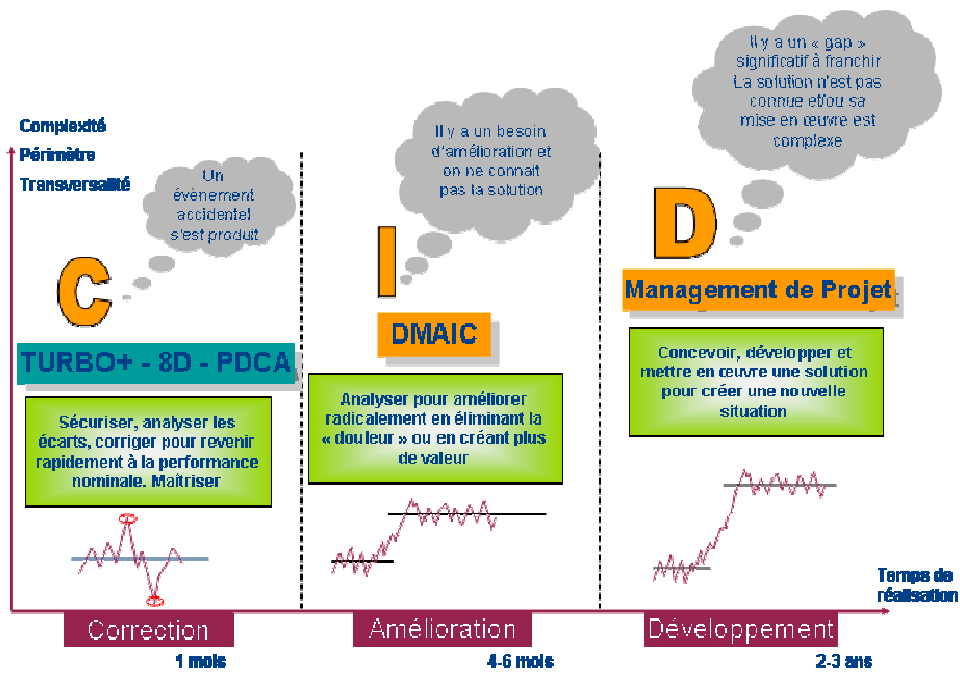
Complexité
Périmètre
Transversalité

Un évènement accidentel s'est produit

C

TURBO+ - 8D - PDCA

Sécuriser, analyser les écarts, corriger pour revenir rapidement à la performance nominale. Maîtriser

Il y a un besoin d'amélioration et on ne connait pas la solution

I

DMAIC

Analyser pour améliorer radicalement en éliminant la « douleur » ou en créant plus de valeur

Il y a un « gap » significatif à franchir La solution n'est pas connue et/ou sa mise en œuvre est complexe

D

Management de Projet

Concevoir, développer et mettre en œuvre une solution pour créer une nouvelle situation

Temps de réalisation

Correction
1 mois

Amélioration
4-6 mois

Développement
2-3 ans